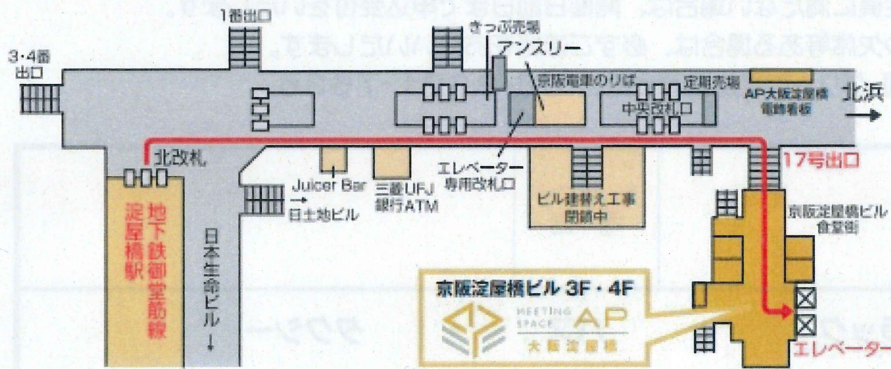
1番出口

3・4番出口

きっぷ売場

アンスリー

京阪電車のりば

定期売場

AP大阪淀屋橋電飾看板

北浜

中央改札口

北改札

17号出口

エレベーター専用改札口

Juicer Bar

三菱UFJ銀行ATM

日土地ビル

ビル建替え工事閉鎖中

京阪淀屋橋ビル食堂街

地下鉄御堂筋線淀屋橋駅

日本生命ビル

京阪淀屋橋ビル 3F・4F

MEETING SPACE AP 大阪淀屋橋

エレベーター